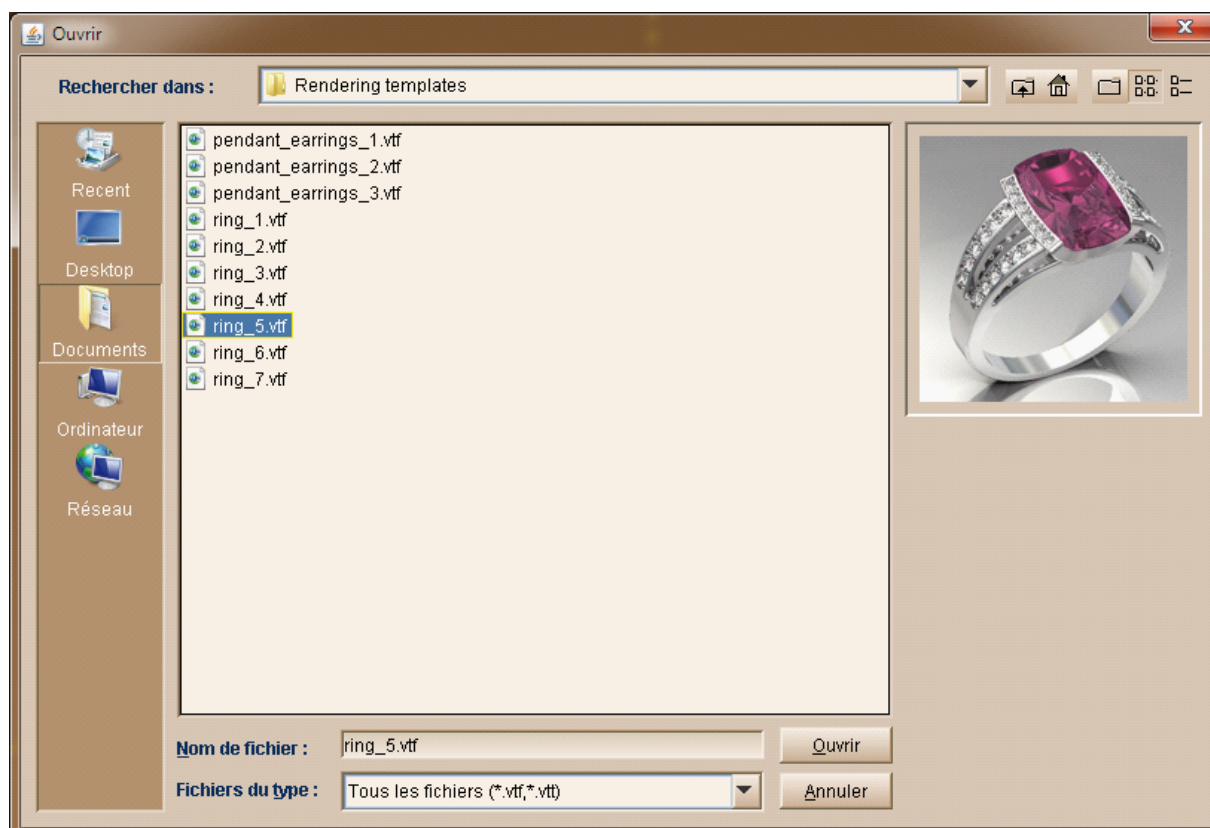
Ouvrir

Rechercher dans : Rendering templates

Recent
Desktop
Documents
Ordinateur
Réseau

pendant_earrings_1.vtf
pendant_earrings_2.vtf
pendant_earrings_3.vtf
ring_1.vtf
ring_2.vtf
ring_3.vtf
ring_4.vtf
ring_5.vtf
ring_6.vtf
ring_7.vtf

Nom de fichier : ring_5.vtf
Ouvrir
Fichiers du type : Tous les fichiers (*.vtf,*.vtt)
Annuler